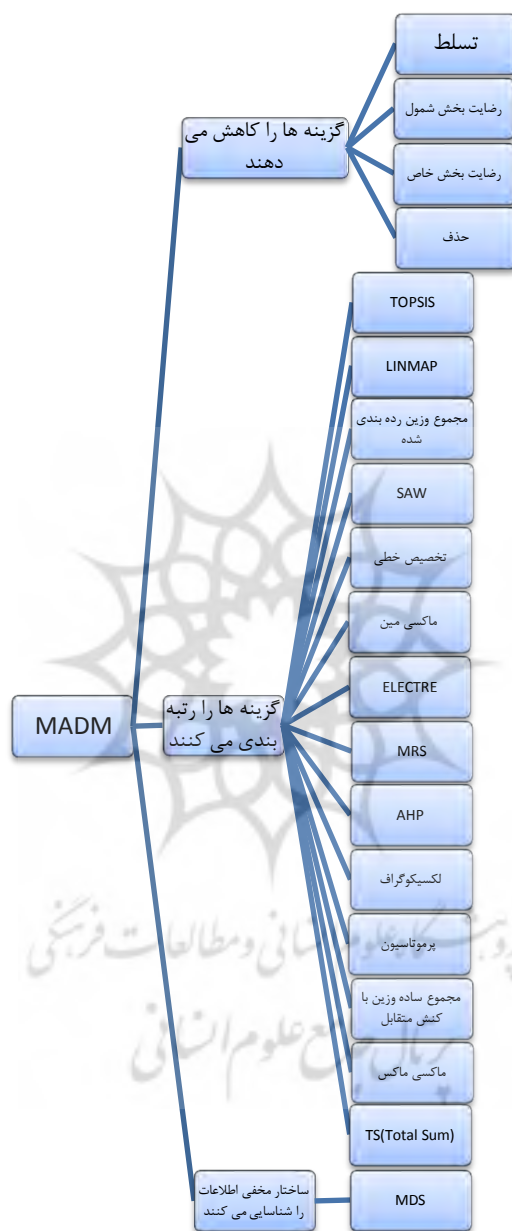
تسلط

رضایت بخش شمول

رضایت بخش خاص

حذف

گزینه ها را کاهش می دهند

TOPSIS

LINMAP

مجموع وزین رده بندی شده

SAW

تخصیص خطی

ماکسی مین

ELECTRE

MADM

گزینه ها را رتبه بندی می کنند

MRS

AHP

لکسیکوگراف

پرموتاسیون

مجموع ساده وزین با کنش متقابل

ماکسی ماکس

TS(Total Sum)

ساختار مخفی اطلاعات را شناسایی می کنند

MDS

پژوهشگاه علوم انسانی و مطالعات فرهنگی
پرتال جامع علوم انسانی